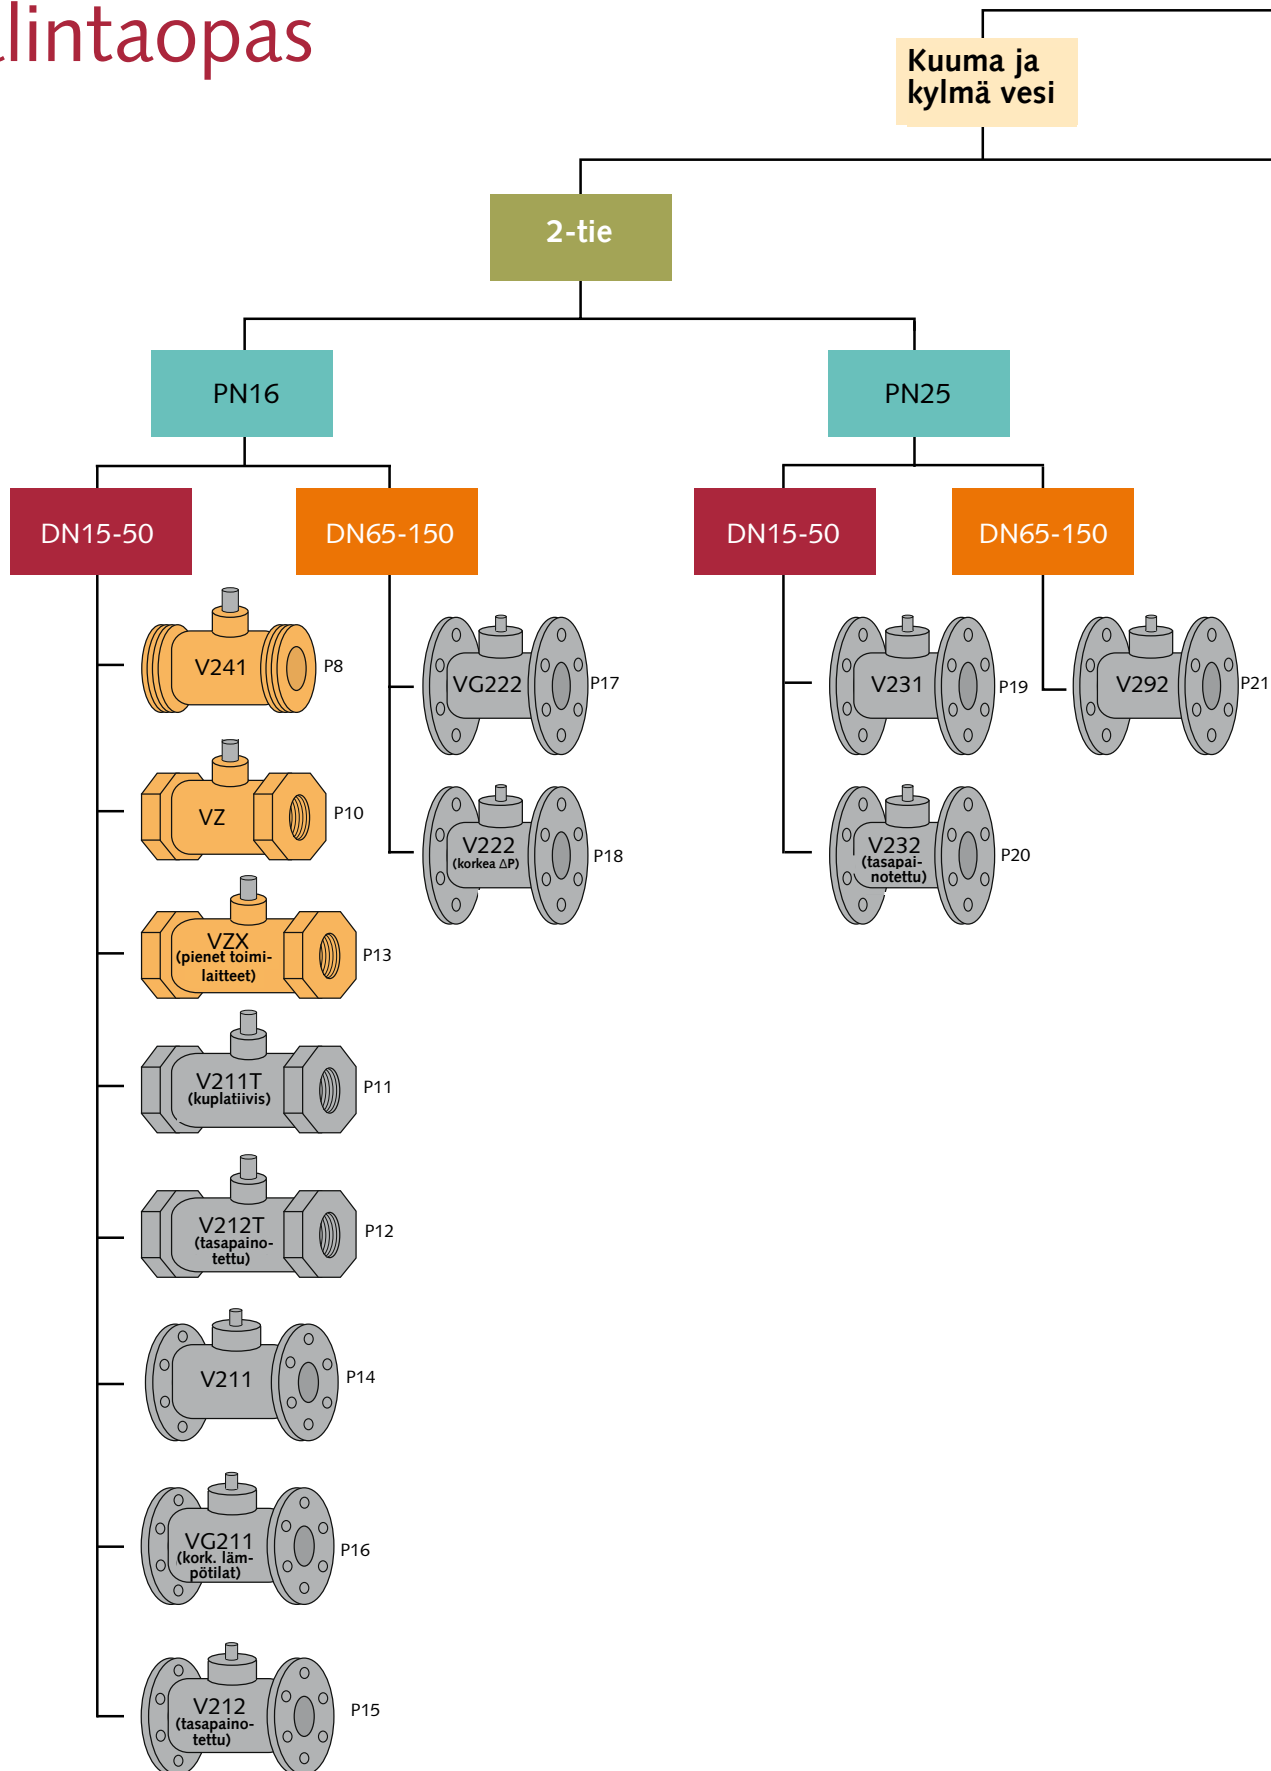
lintaopas

Kuuma ja kylmä vesi

2-tie

PN16

PN25

DN15-50

DN65-150

DN15-50

DN65-150

V241 P8

VZ P10

VZX (pienet toimilaitteet) P13

V211T (kuplatiivis) P11

V212T (tasapainotettu) P12

V211 P14

VG211 (kork. lämpötilat) P16

V212 (tasapainotettu) P15

VG222 P17

V222 (korkea ΔP) P18

V231 P19

V232 (tasapainotettu) P20

V292 P21